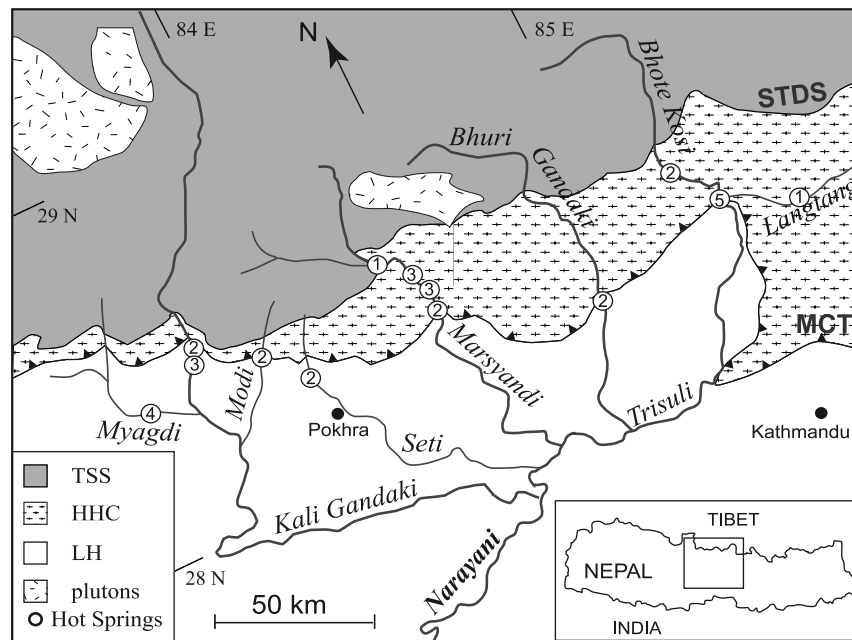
84 E
85 E
N
Bhote Kosi
STDS
Bhuri
Gandaki
2
5
1
Langtang
29 N
1
3
3
2
2
MCT
2
3
2
2
Marsyandi
4
Myagdi
Modi
Pokhra
Seti
Trisuli
Kathmandu
TSS
HHC
LH
plutons
Hot Springs
Kali Gandaki
28 N
Narayani
50 km
TIBET
NEPAL
INDIA